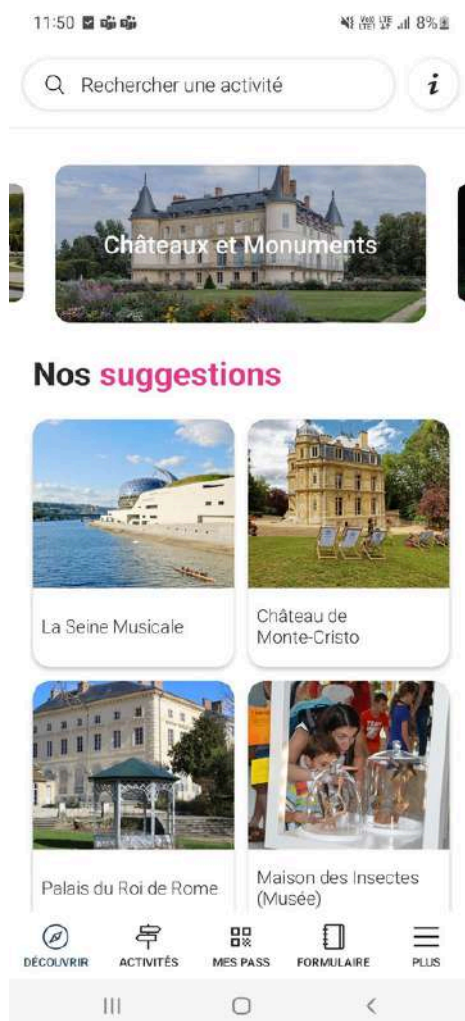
11:50

8%

Rechercher une activité

i

Châteaux et Monuments

Nos suggestions

La Seine Musicale

Château de Monte-Cristo

Palais du Roi de Rome

Maison des Insectes (Musée)

DÉCOUVRIR

ACTIVITÉS

MES PASS

FORMULAIRE

PLUS